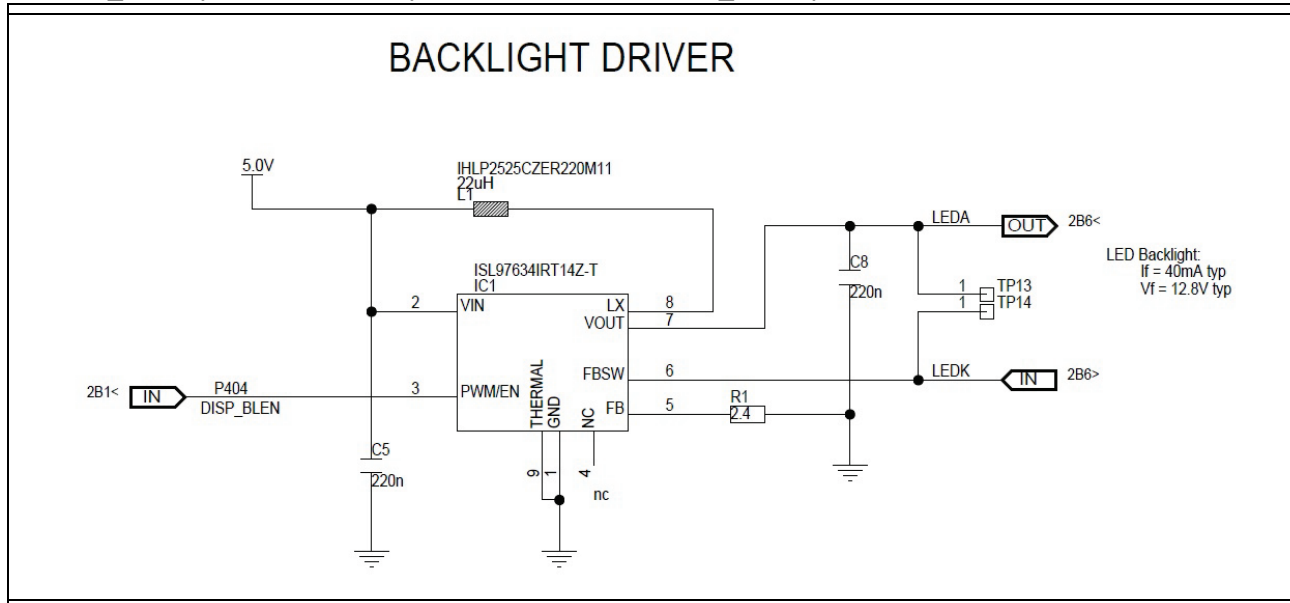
BACKLIGHT DRIVER

5.0V

IHLP2525CZER220M11
22uH
L1

ISL97634IRT14Z-T
IC1

VIN
LX
VOUT
PWM/EN
FBSW
FB
THERMAL
GND
NC

2
8
7
3
6
5
9
1
4

nc

C5
220n

C8
220n

R1
2.4

LEDA
OUT
2B6<

TP13
TP14
1
1

LEDK
IN
2B6>

2B1<
IN
P404
DISP_BLEN

LED Backlight:
If = 40mA typ
Vf = 12.8V typ